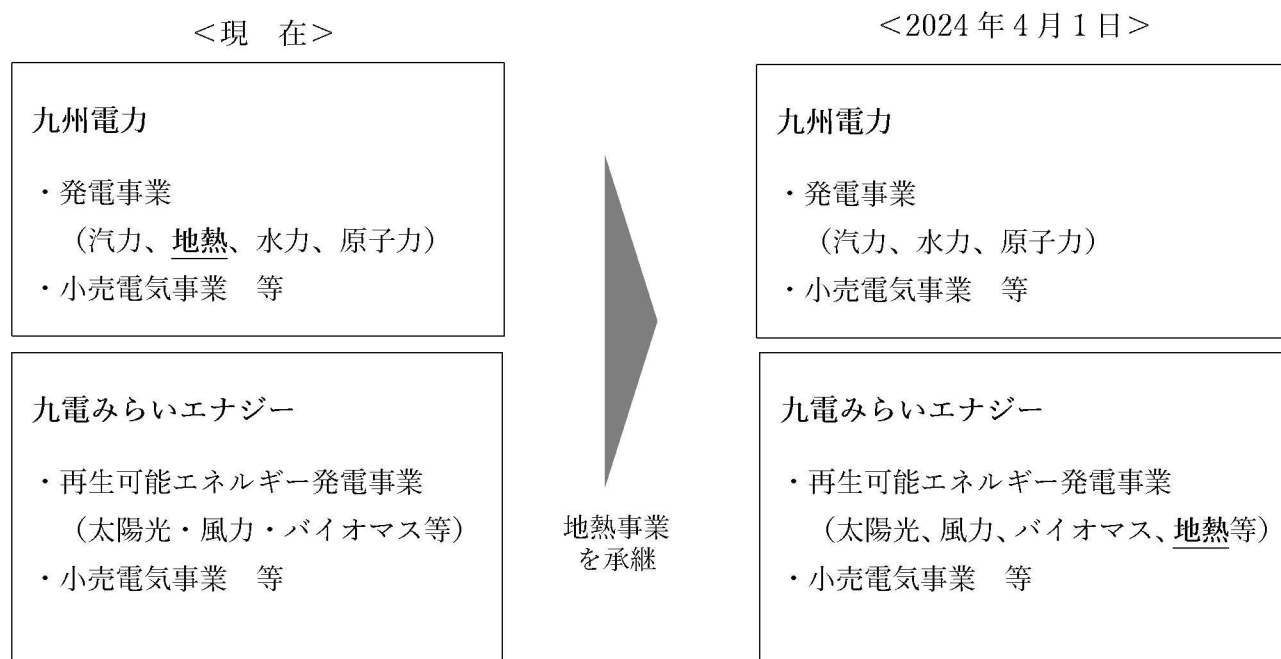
＜現　在＞

九州電力

・発電事業
（汽力、地熱、水力、原子力）
・小売電気事業　等

九電みらいエナジー

・再生可能エネルギー発電事業
（太陽光・風力・バイオマス等）
・小売電気事業　等

地熱事業を承継

＜2024年4月1日＞

九州電力

・発電事業
（汽力、水力、原子力）
・小売電気事業　等

九電みらいエナジー

・再生可能エネルギー発電事業
（太陽光、風力、バイオマス、地熱等）
・小売電気事業　等